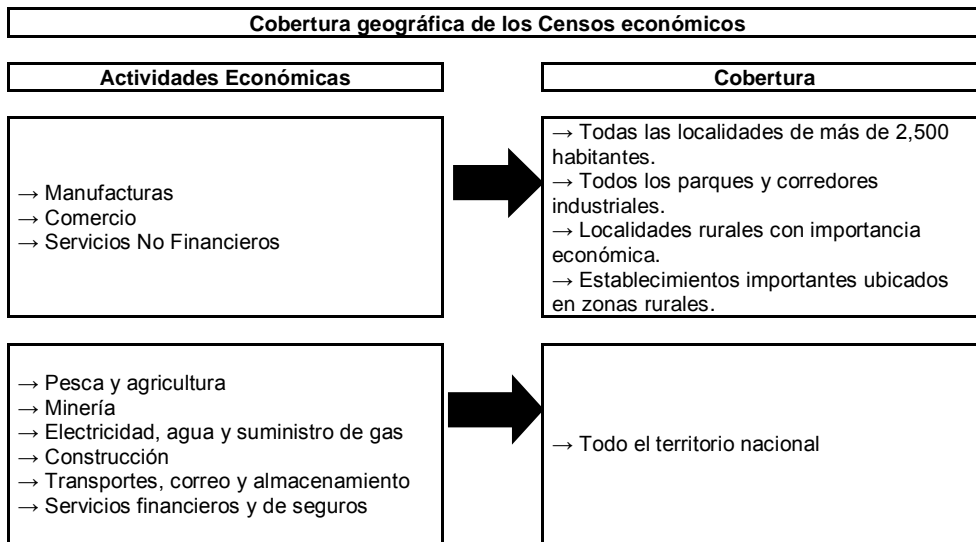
Cobertura geográfica de los Censos económicos

Actividades Económicas

Cobertura

→ Manufacturas
→ Comercio
→ Servicios No Financieros

→ Todas las localidades de más de 2,500 habitantes.
→ Todos los parques y corredores industriales.
→ Localidades rurales con importancia económica.
→ Establecimientos importantes ubicados en zonas rurales.

→ Pesca y agricultura
→ Minería
→ Electricidad, agua y suministro de gas
→ Construcción
→ Transportes, correo y almacenamiento
→ Servicios financieros y de seguros

→ Todo el territorio nacional